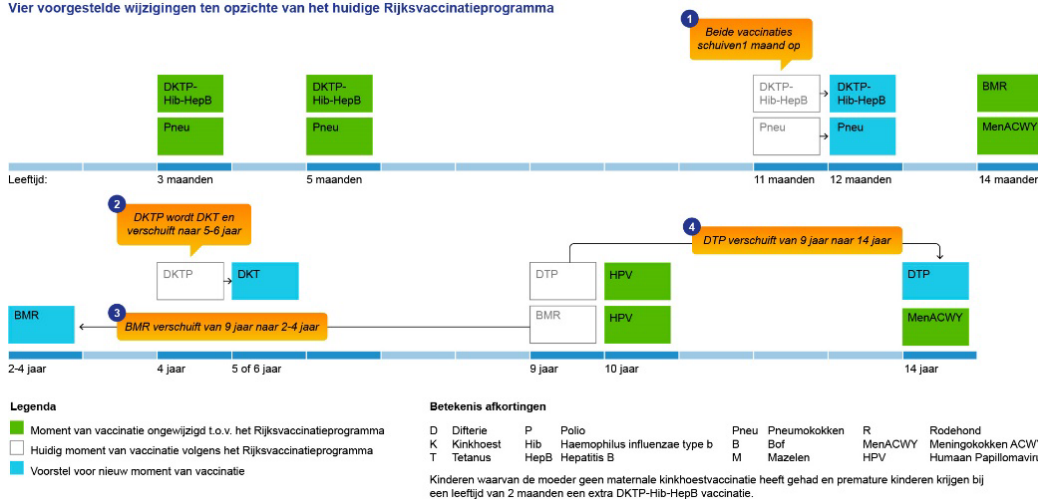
Vier voorgestelde wijzigingen ten opzichte van het huidige Rijksvaccinatieprogramma

1 Beide vaccinaties schuiven1 maand op

DKTP-Hib-HepB
Pneu

DKTP-Hib-HepB
Pneu

DKTP-Hib-HepB → DKTP-Hib-HepB
Pneu → Pneu

BMR
MenACWY

Leeftijd: 3 maanden 5 maanden 11 maanden 12 maanden 14 maanden

2 DKTP wordt DKT en verschuift naar 5-6 jaar

DKTP → DKT

4 DTP verschuift van 9 jaar naar 14 jaar

DTP
HPV
DTP

BMR
3 BMR verschuift van 9 jaar naar 2-4 jaar
BMR
HPV
MenACWY

2-4 jaar 4 jaar 5 of 6 jaar 9 jaar 10 jaar 14 jaar

Legenda
Moment van vaccinatie ongewijzigd t.o.v. het Rijksvaccinatieprogramma
Huidig moment van vaccinatie volgens het Rijksvaccinatieprogramma
Voorstel voor nieuw moment van vaccinatie

Betekenis afkortingen

| | | | | | | | |
|---|---|---|---|---|---|---|---|
| D | Difterie | P | Polio | Pneu | Pneumokokken | R | Rodehond |
| K | Kinkhoest | Hib | Haemophilus influenzae type b | B | Bof | MenACWY | Meningokokken ACW |
| T | Tetanus | HepB | Hepatitis B | M | Mazelen | HPV | Humaan Papillomavir |

Kinderen waarvan de moeder geen maternale kinkhoestvaccinatie heeft gehad en premature kinderen krijgen bij een leeftijd van 2 maanden een extra DKTP-Hib-HepB vaccinatie.